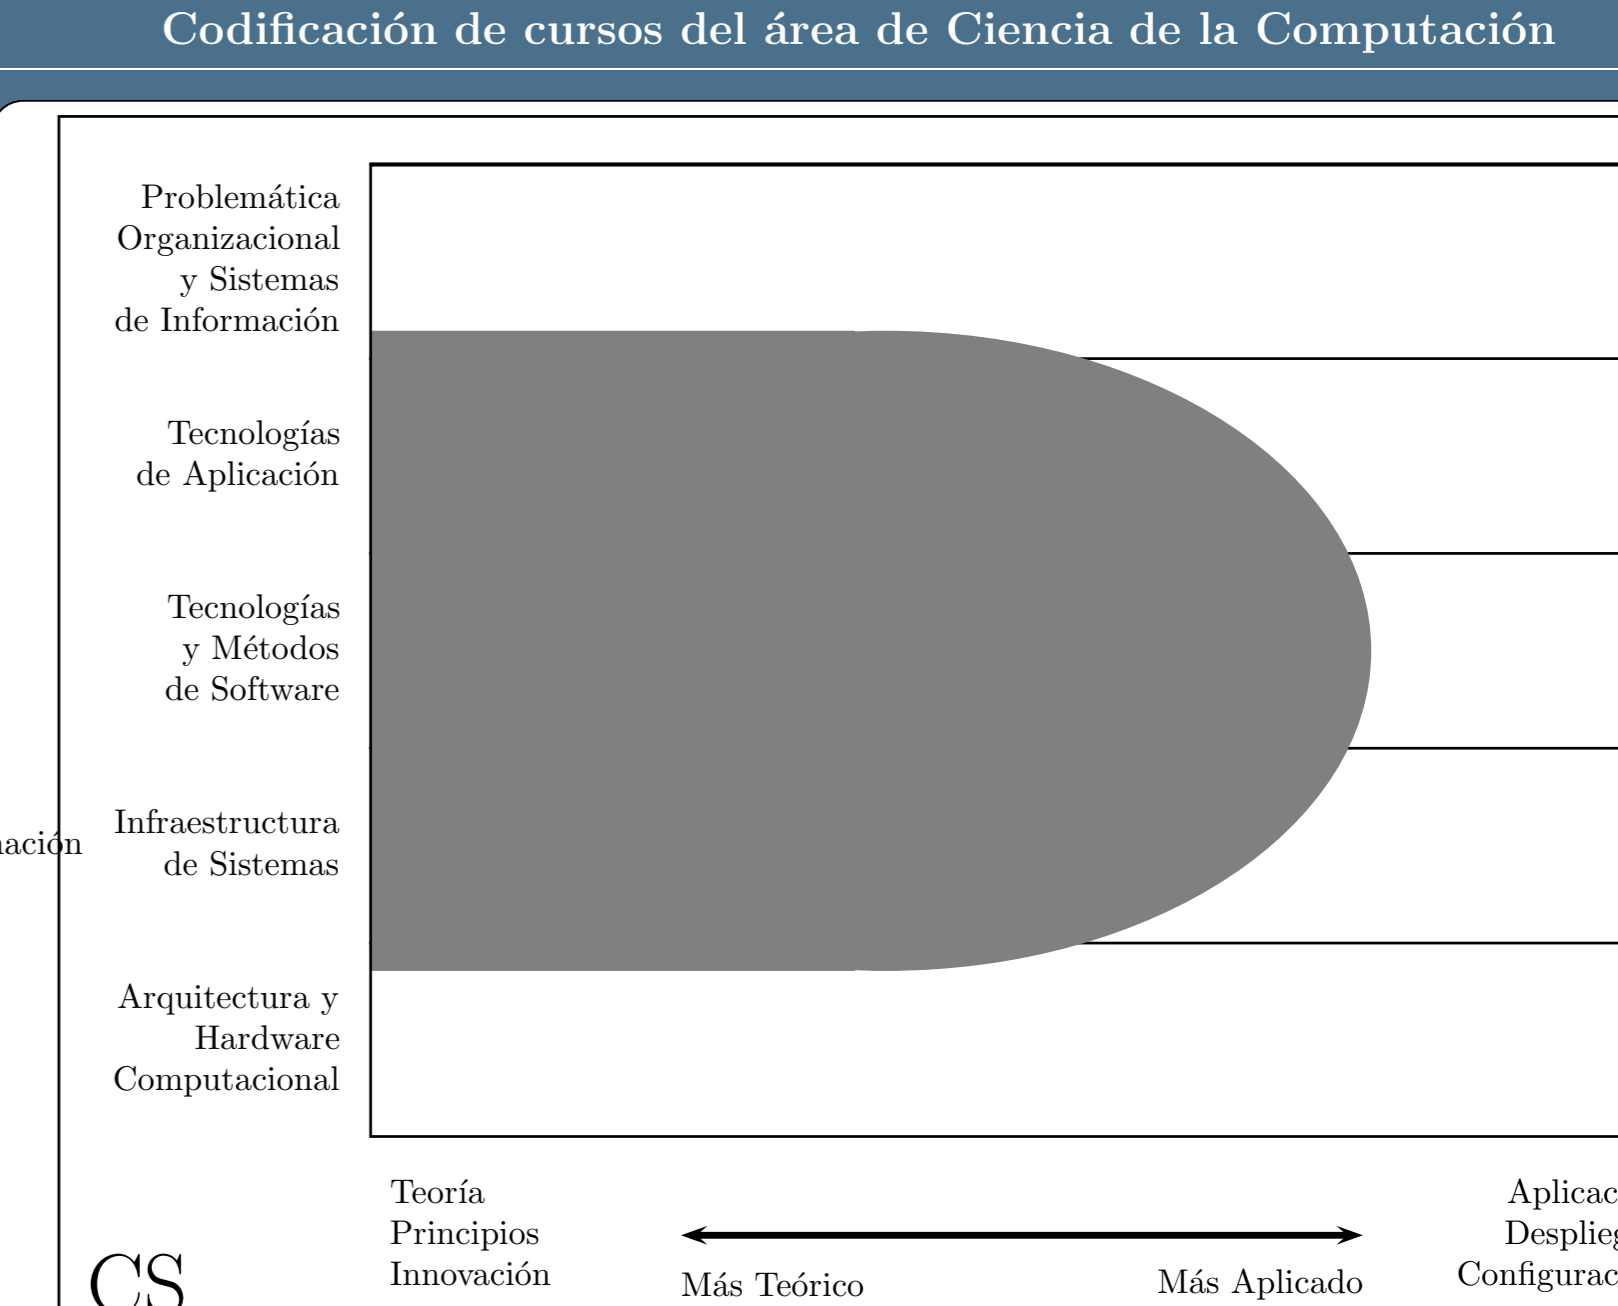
Codificación de cursos del área de Ciencia de la Computación

Problemática Organizacional y Sistemas de Información

Tecnologías de Aplicación

Tecnologías y Métodos de Software

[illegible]ación

Infraestructura de Sistemas

Arquitectura y Hardware Computacional

Teoría
Principios
Innovación

Más Teórico

Más Aplicado

Aplicac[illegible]
Desplieg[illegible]
Configurac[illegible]

CS